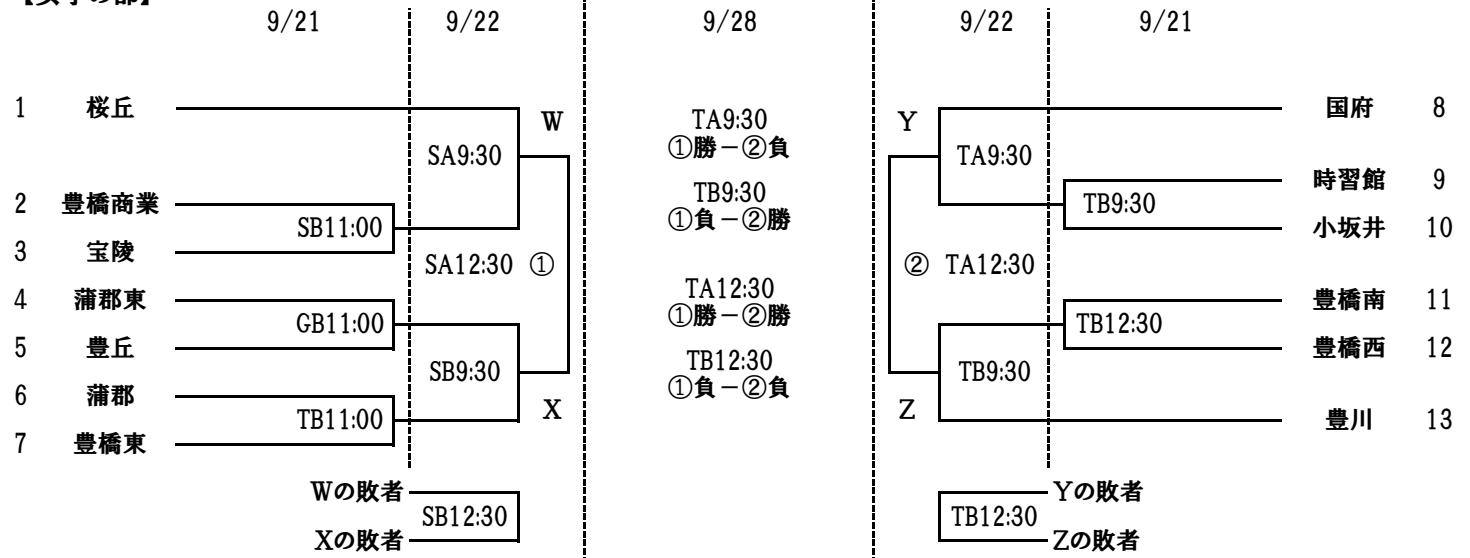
【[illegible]の部】

9/21 9/22 9/28 9/22 9/21

1 桜丘
2 豊橋商業
3 宝陵
4 蒲郡東
5 豊丘
6 蒲郡
7 豊橋東

SB11:00
GB11:00
TB11:00
SA9:30
SB9:30
SA12:30 ①
W
X

Wの敗者
Xの敗者
SB12:30

TA9:30
①勝－②負

TB9:30
①負－②勝

TA12:30
①勝－②勝

TB12:30
①負－②負

Y
Z
TA9:30
TB9:30
② TA12:30
TB9:30
TB12:30

国府 8
時習館 9
小坂井 10
豊橋南 11
豊橋西 12
豊川 13

Yの敗者
Zの敗者
TB12:30